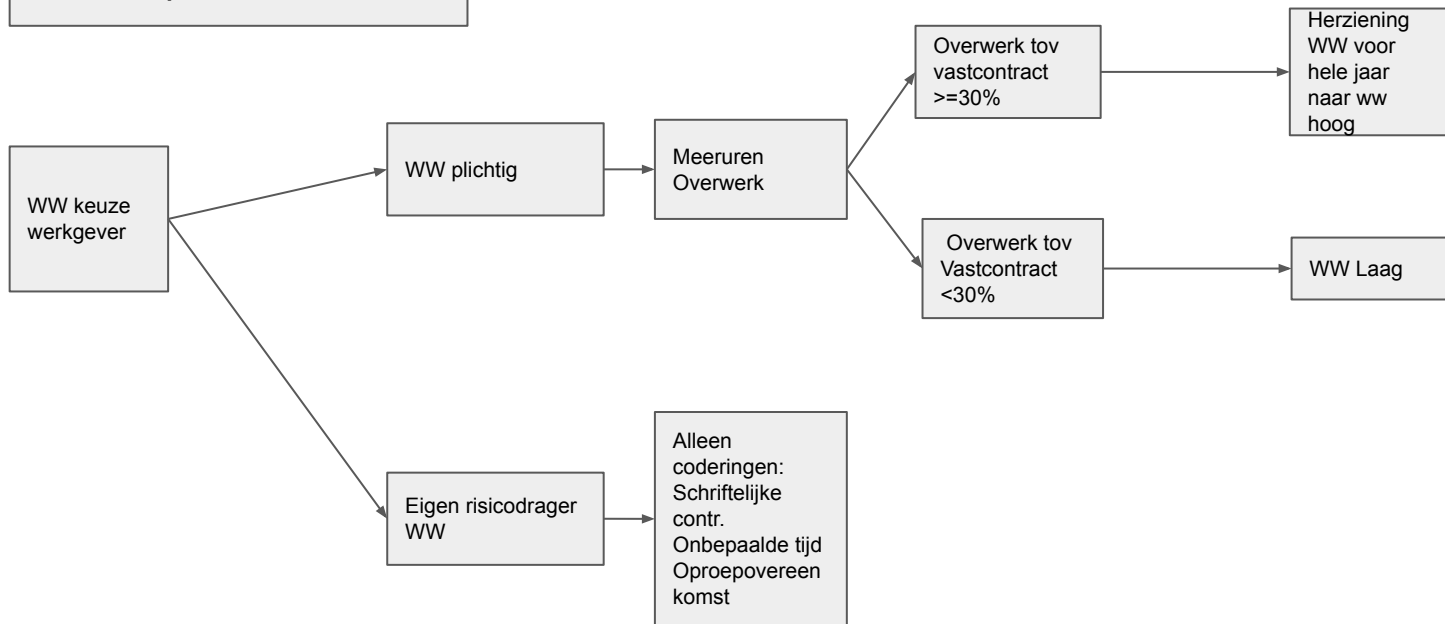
WW keuze werkgever

WW plichtig

Meeruren Overwerk

Overwerk tov vastcontract >=30%

Herziening WW voor hele jaar naar ww hoog

Overwerk tov Vastcontract <30%

WW Laag

Eigen risicodrager WW

Alleen coderingen: Schriftelijke contr. Onbepaalde tijd Oproepovereen komst